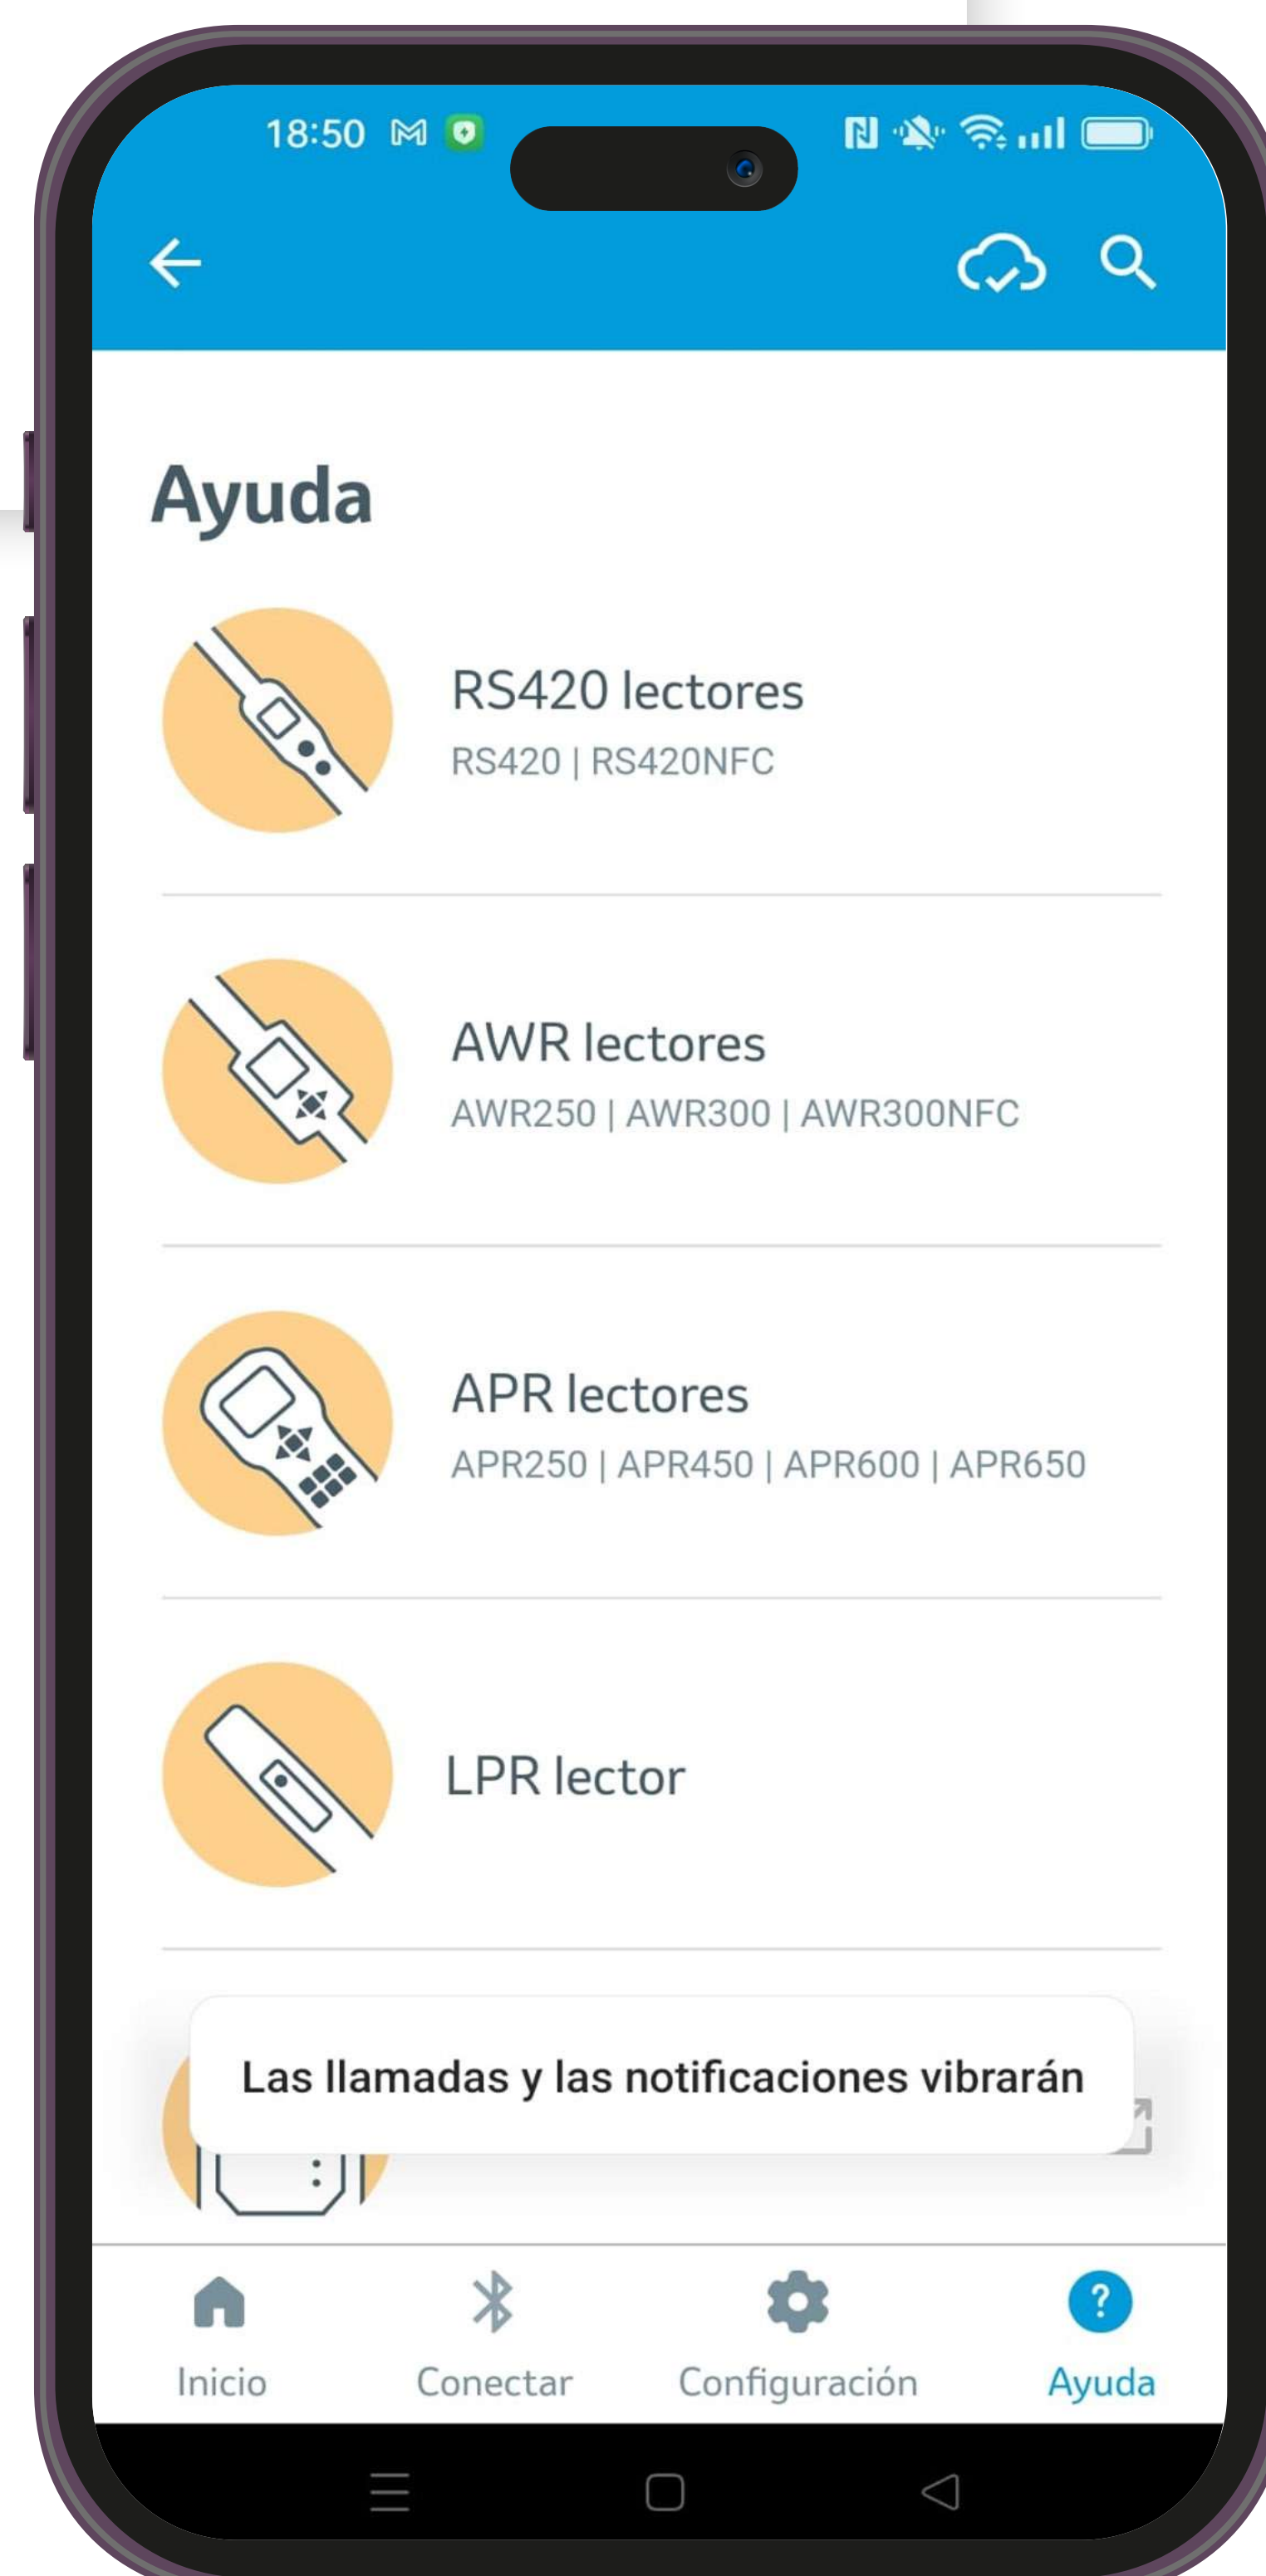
18:50

Ayuda

RS420 lectores
RS420 | RS420NFC

AWR lectores
AWR250 | AWR300 | AWR300NFC

APR lectores
APR250 | APR450 | APR600 | APR650

LPR lector

Las llamadas y las notificaciones vibrarán

Inicio
Conectar
Configuración
Ayuda